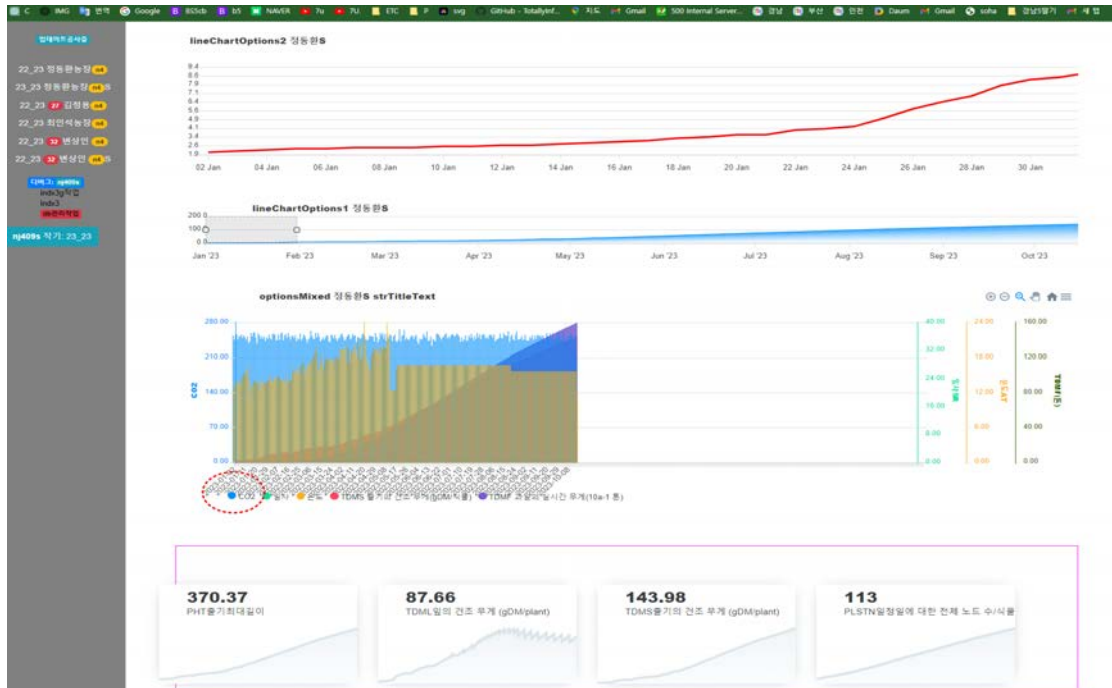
C IMG 번역 Google B5Scb b5 NAVER 7u 7U ETC P svg GitHub - TotallyInf... 지도 Gmail 500 Internal Server... 경남 부산 전전 Daum Gmail soha 경남5월가 새 탭

업데이트 공사중

22_23 정동환농장 n4

23_23 정동환농장 n4 S

22_23 27 김정용 n4

22_23 최인식농장 n4

22_23 32 변상민 n4

22_23 32 변상민 n4 S

디버그: mj409s

indx3g작업

indx3

db관리작업

mj409s 작기: 23_23

lineChartOptions2 정동환S

9.4
8.6
7.9
7.1
6.4
5.6
4.9
4.1
3.4
2.6
1.9

02 Jan 04 Jan 06 Jan 08 Jan 10 Jan 12 Jan 14 Jan 16 Jan 18 Jan 20 Jan 22 Jan 24 Jan 26 Jan 28 Jan 30 Jan

lineChartOptions1 정동환S

200.0
100.0
0.0

Jan '23 Feb '23 Mar '23 Apr '23 May '23 Jun '23 Jul '23 Aug '23 Sep '23 Oct '23

optionsMixed 정동환S strTitleText

280.00
210.00
140.00
70.00
0.00

C02

40.00
32.00
24.00
16.00
8.00
0.00

온도

24.00
18.00
12.00
6.00
0.00

일사량

160.00
120.00
80.00
40.00
0.00

TDM(톤)

C02 습도 온도 TDMS 줄기의 건조 무게 (gDM/식물) TDMF 과실의 실시간 무게(10a-1 톤)

370.37
PHT줄기최대길이

87.66
TDML잎의 건조 무게 (gDM/plant)

143.98
TDMS줄기의 건조 무게 (gDM/plant)

113
PLSTN일정일에 대한 전체 노드 수/식물